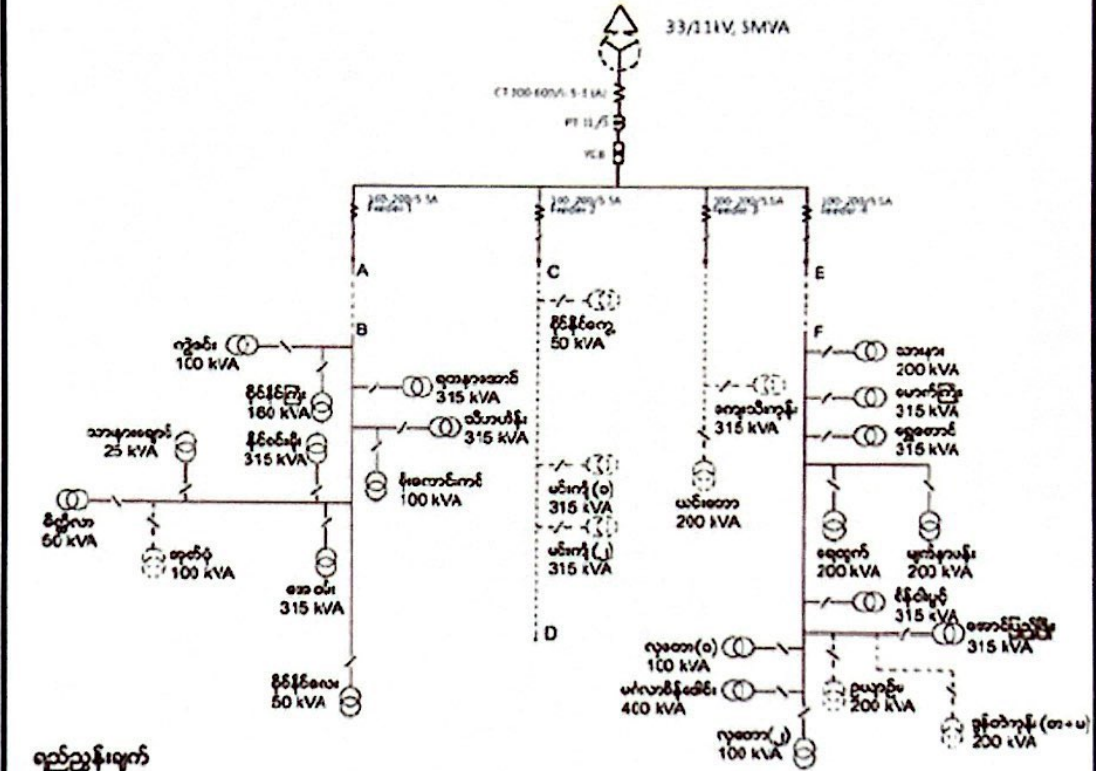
33/11kV, 5MVA

CT 300-600/5, 5-5 (A)

PT 11/√3

VCB

300-200/5 5A Feeder 1

300-200/5 5A Feeder 2

300-200/5 5A Feeder 3

300-200/5 5A Feeder 4

A

B

C

D

E

F

ကျွဲခင်း 100 kVA

ဗိုင်နိုင်ကြီး 160 kVA

ရတနာအောင် 315 kVA

သီဟပင်မိန်း 315 kVA

ဗိုင်စင်မြို့ 315 kVA

သာသနာ့ရွာ 25 kVA

နံ့တောင်းကုန် 100 kVA

ဗိုလ်ကွင်းလ 50 kVA

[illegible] 100 kVA

အေးဝင်း 315 kVA

ဗိုင်နိုင်လေး 50 kVA

ဗိုင်နိုင်ကျေး 50 kVA

မင်းကျ(၁) 315 kVA

မင်းကျ(၂) 315 kVA

ကျေးသိကုန်း 315 kVA

ယင်းတော 200 kVA

သာယာ 200 kVA

မောင်ကြီး 315 kVA

ရွှေတောင် 315 kVA

ရေထွက် 200 kVA

မျက်နှာကုန်း 200 kVA

ဝိန်ငါးမြို့ 315 kVA

အောင်မြေသစ်ကြီး 315 kVA

လှတော(၁) 100 kVA

မင်္ဂလာပိန်ဆိုင် 400 kVA

ဥယျာဉ် 200 kVA

ချွန်တကုန်း (တ+မ) 200 kVA

လှတော(၂) 100 kVA

ရည်ညွှန်းချက်